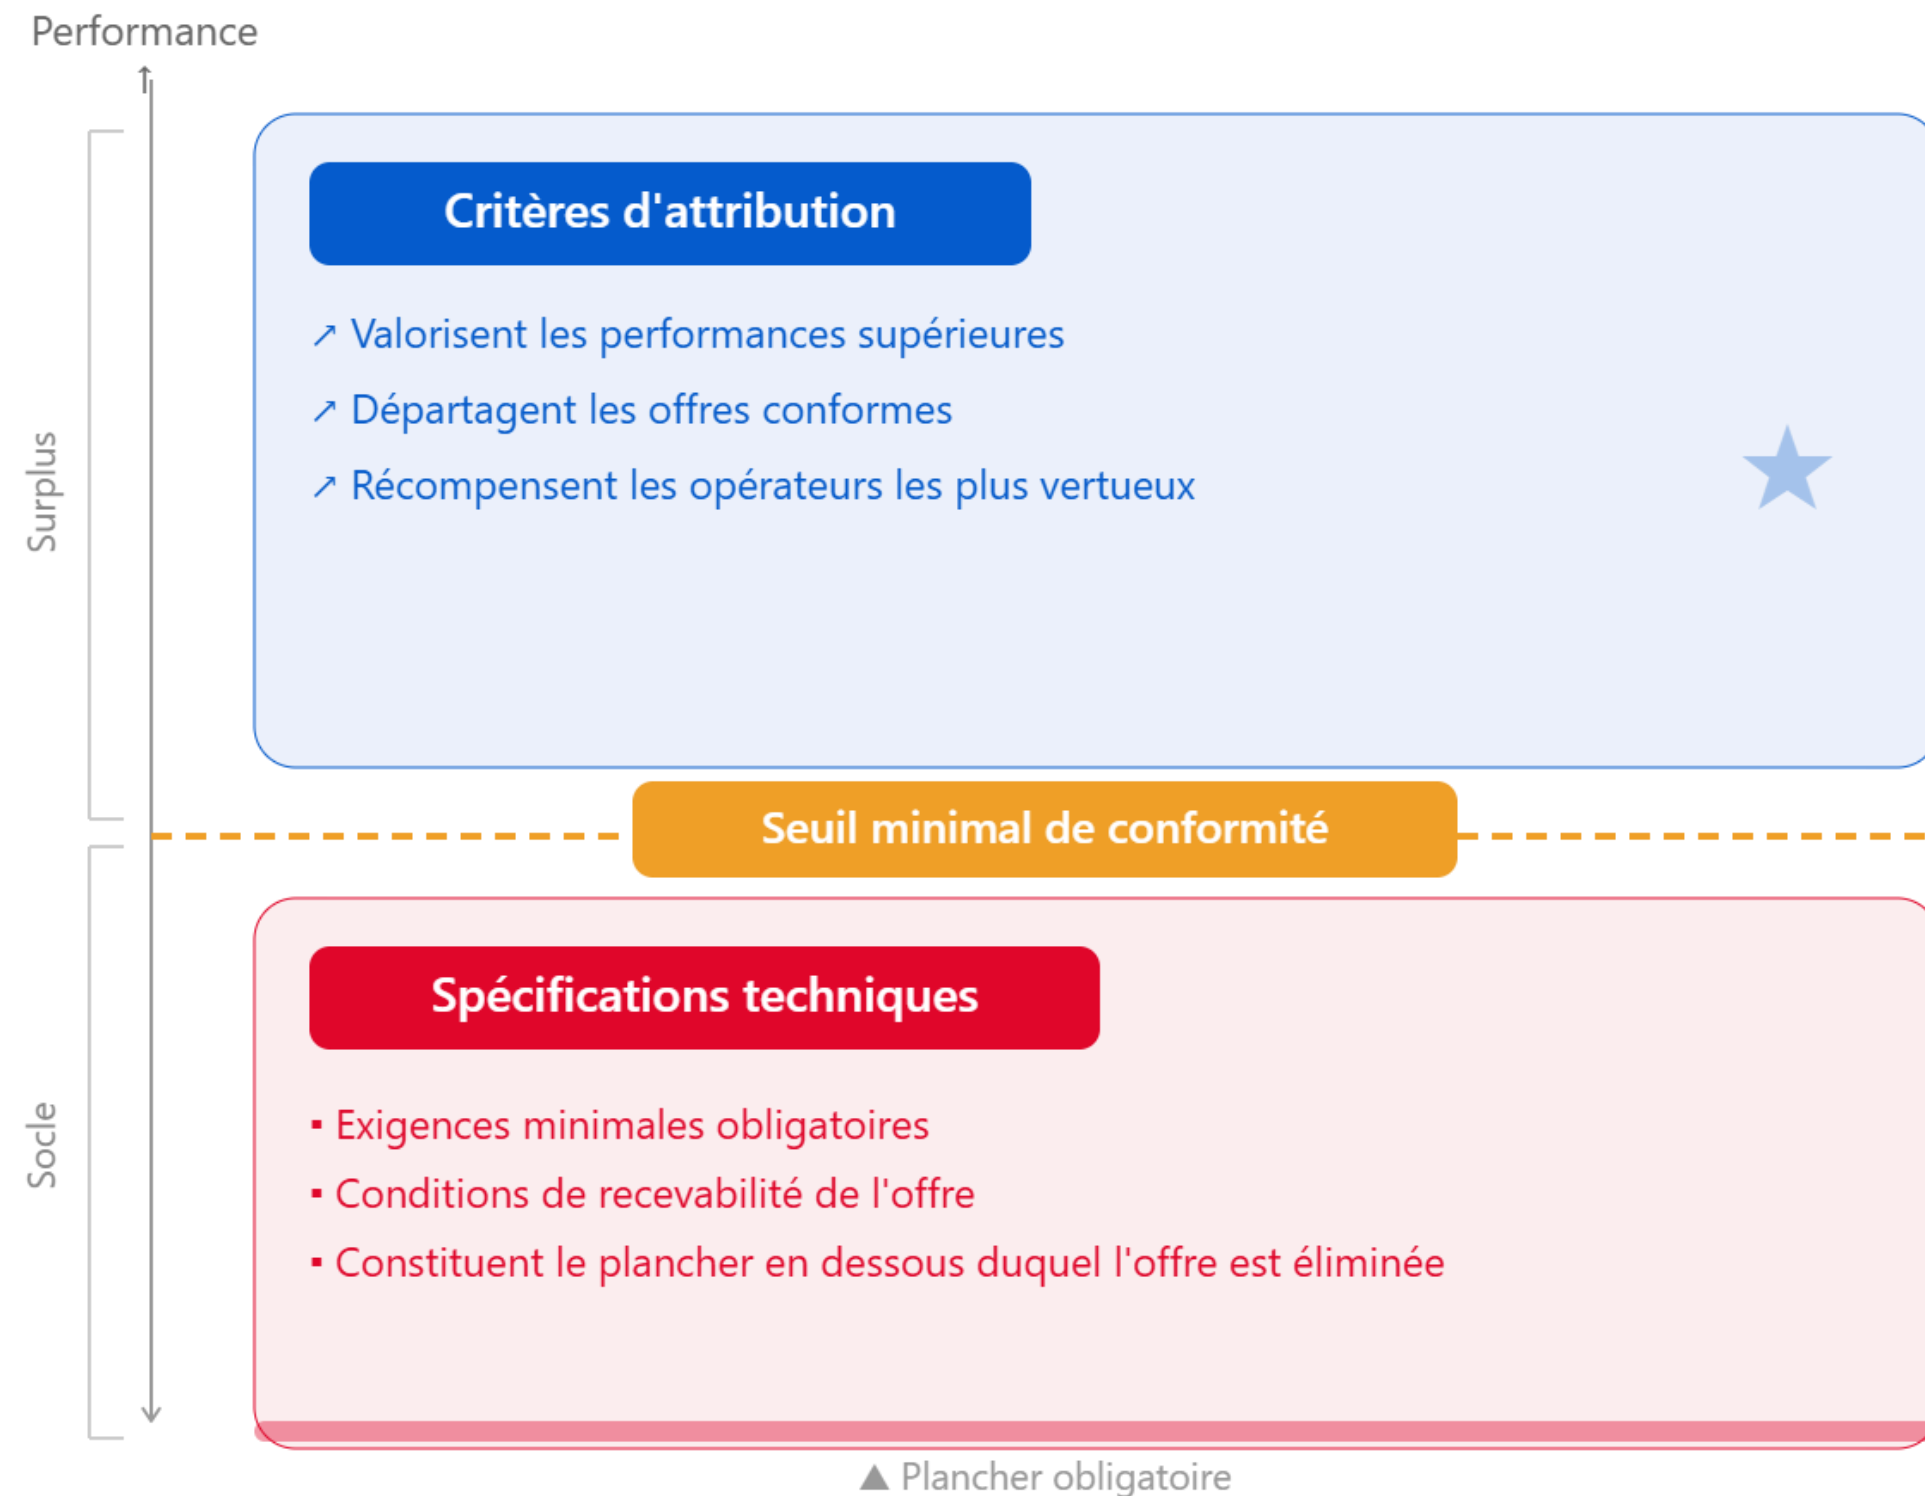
Performance

Surplus

Critères d'attribution

↗ Valorisent les performances supérieures

↗ Départagent les offres conformes

↗ Récompensent les opérateurs les plus vertueux

Seuil minimal de conformité

Socle

Spécifications techniques

▪ Exigences minimales obligatoires

▪ Conditions de recevabilité de l'offre

▪ Constituent le plancher en dessous duquel l'offre est éliminée

▲ Plancher obligatoire